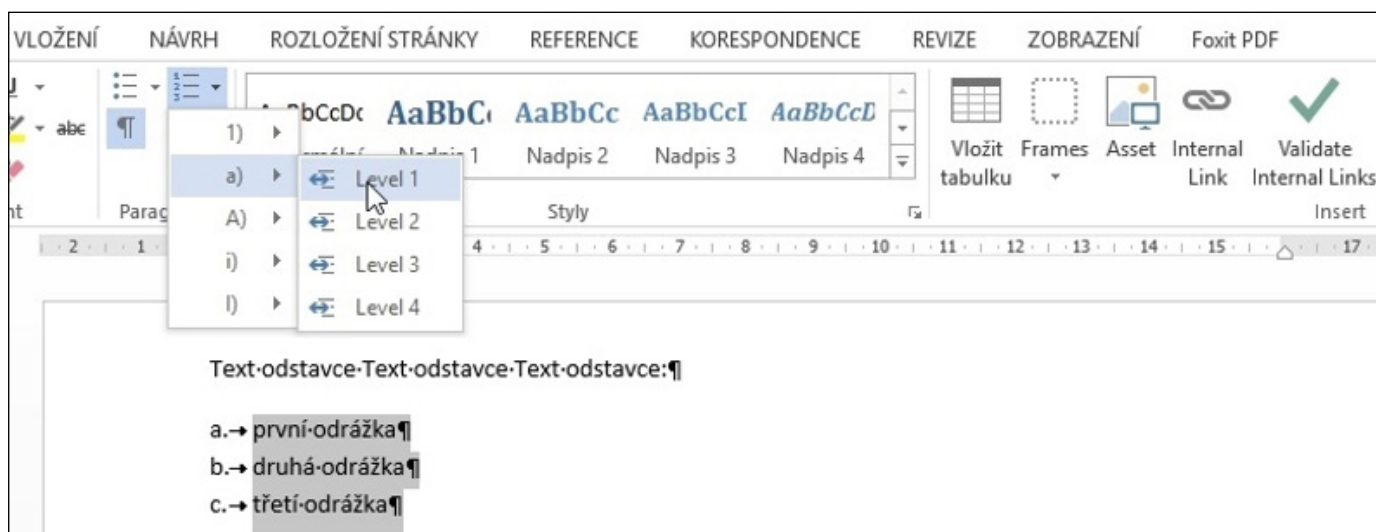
VLOŽENÍ NÁVRH ROZLOŽENÍ STRÁNKY REFERENCE KORESPONDENCE REVIZE ZOBRAZENÍ Foxit PDF

abc ¶

1)
a)
A)
i)
I)

Level 1
Level 2
Level 3
Level 4

BbCcDc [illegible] AaBbC AaBbCc AaBbCcI AaBbCcD
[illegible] Nadpis 1 Nadpis 2 Nadpis 3 Nadpis 4

Vložit tabulku Frames Asset Internal Link Validate Internal Links

nt Parag Styly Insert

2 · 1 · 4 · 5 · 6 · 7 · 8 · 9 · 10 · 11 · 12 · 13 · 14 · 15 · 17

Text·odstavce·Text·odstavce·Text·odstavce:¶

a.→ první·odrážka¶
b.→ druhá·odrážka¶
c.→ třetí·odrážka¶